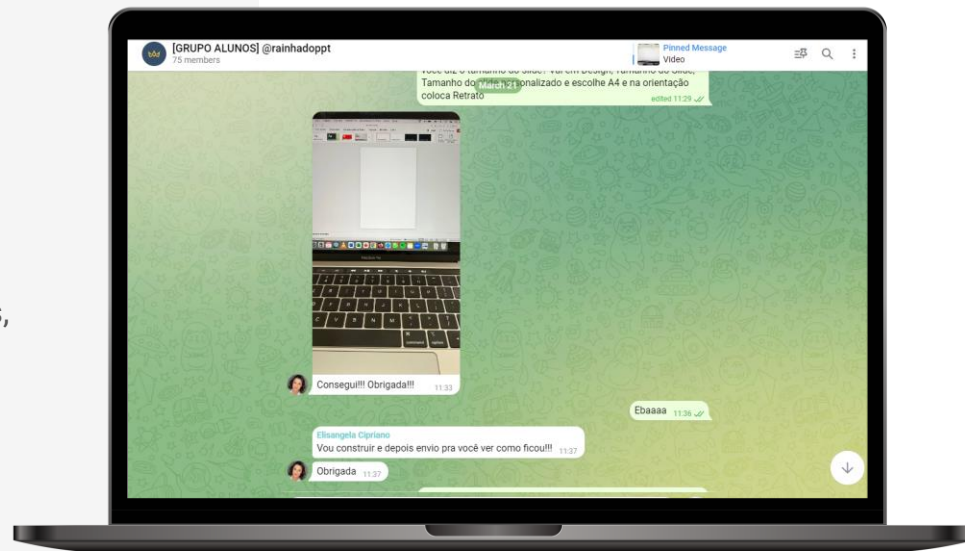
[GRUPO ALUNOS] @rainhadoppt
75 members

Pinned Message
Video

Você diz o tamanho do slide? Vai em Design, Tamanho do slide, Tamanho do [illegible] personalizado e escolhe A4 e na orientação coloca Retrato

March 21

edited 11:29

Consegui!!! Obrigada!!! 11:33

Ebaaaa 11:36

Elisangela Cipriano
Vou construir e depois envio pra você ver como ficou!!! 11:37

Obrigada 11:37

,